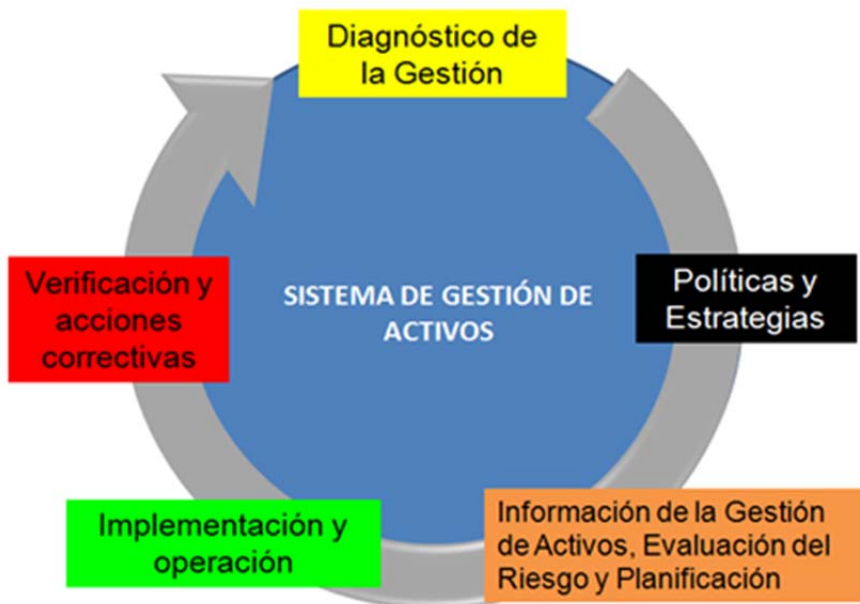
Diagnóstico de la Gestión

Políticas y Estrategias

Información de la Gestión de Activos, Evaluación del Riesgo y Planificación

Implementación y operación

Verificación y acciones correctivas

SISTEMA DE GESTIÓN DE ACTIVOS